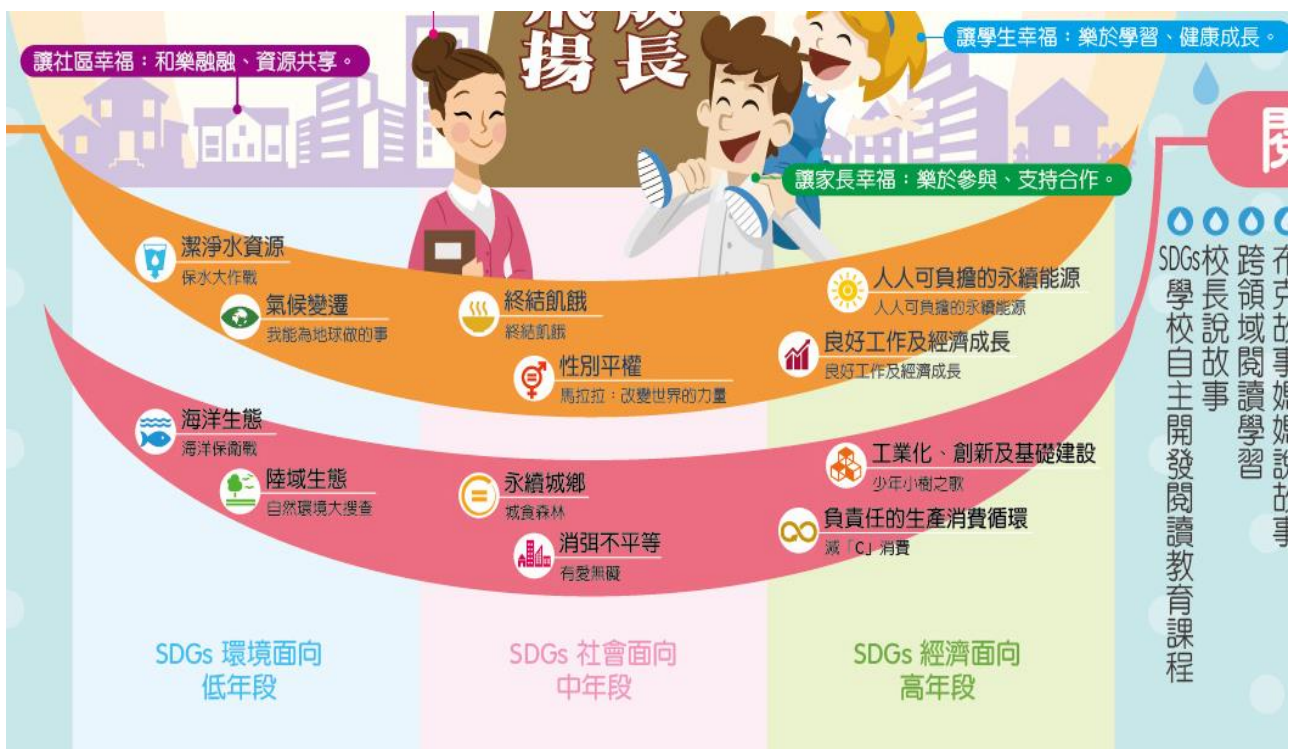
揚長

讓社區幸福：和樂融融、資源共享。

讓學生幸福：樂於學習、健康成長。

讓家長幸福：樂於參與、支持合作。

潔淨水資源
保水大作戰

氣候變遷
我能為地球做的事

終結飢餓
終結飢餓

性別平權
馬拉拉：改變世界的力量

人人可負擔的永續能源
人人可負擔的永續能源

良好工作及經濟成長
良好工作及經濟成長

海洋生態
海洋保衛戰

陸域生態
自然環境大搜查

永續城鄉
減食森林

消弭不平等
有愛無礙

工業化、創新及基礎建設
少年小樹之歌

負責任的生產消費循環
減「C」消費

SDGs 環境面向
低年段

SDGs 社會面向
中年段

SDGs 經濟面向
高年段

SDGs學校自主開發閱讀教育課程

校長說故事

跨領域閱讀學習

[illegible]克故事媽媽說故事